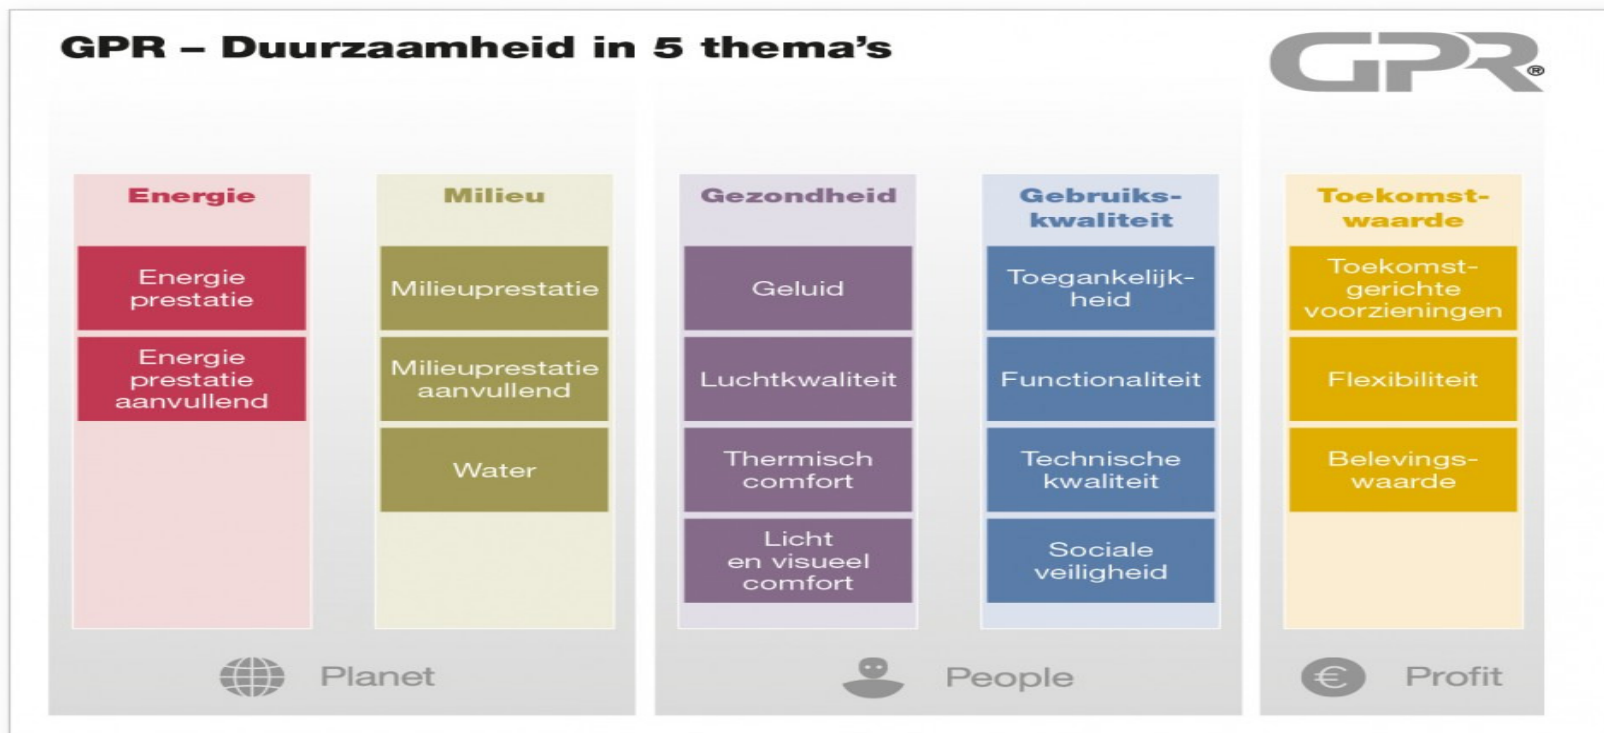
GPR – Duurzaamheid in 5 thema's

GPR®

Energie

Energie prestatie

Energie prestatie aanvullend

Milieu

Milieuprestatie

Milieuprestatie aanvullend

Water

Planet

Gezondheid

Geluid

Luchtkwaliteit

Thermisch comfort

Licht en visueel comfort

Gebruikskwaliteit

Toegankelijkheid

Functionaliteit

Technische kwaliteit

Sociale veiligheid

People

Toekomstwaarde

Toekomstgerichte voorzieningen

Flexibiliteit

Belevingswaarde

€ Profit